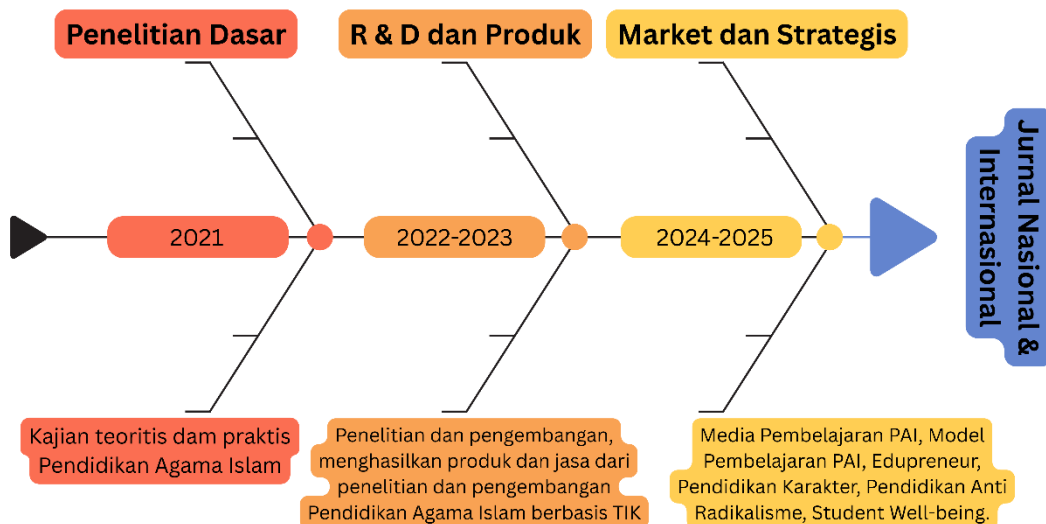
Penelitian Dasar

R & D dan Produk

Market dan Strategis

2021

2022-2023

2024-2025

Jurnal Nasional & Internasional

Kajian teoritis dam praktis Pendidikan Agama Islam

Penelitian dan pengembangan, menghasilkan produk dan jasa dari penelitian dan pengembangan Pendidikan Agama Islam berbasis TIK

Media Pembelajaran PAI, Model Pembelajaran PAI, Edupreneur, Pendidikan Karakter, Pendidikan Anti Radikalisme, Student Well-being.